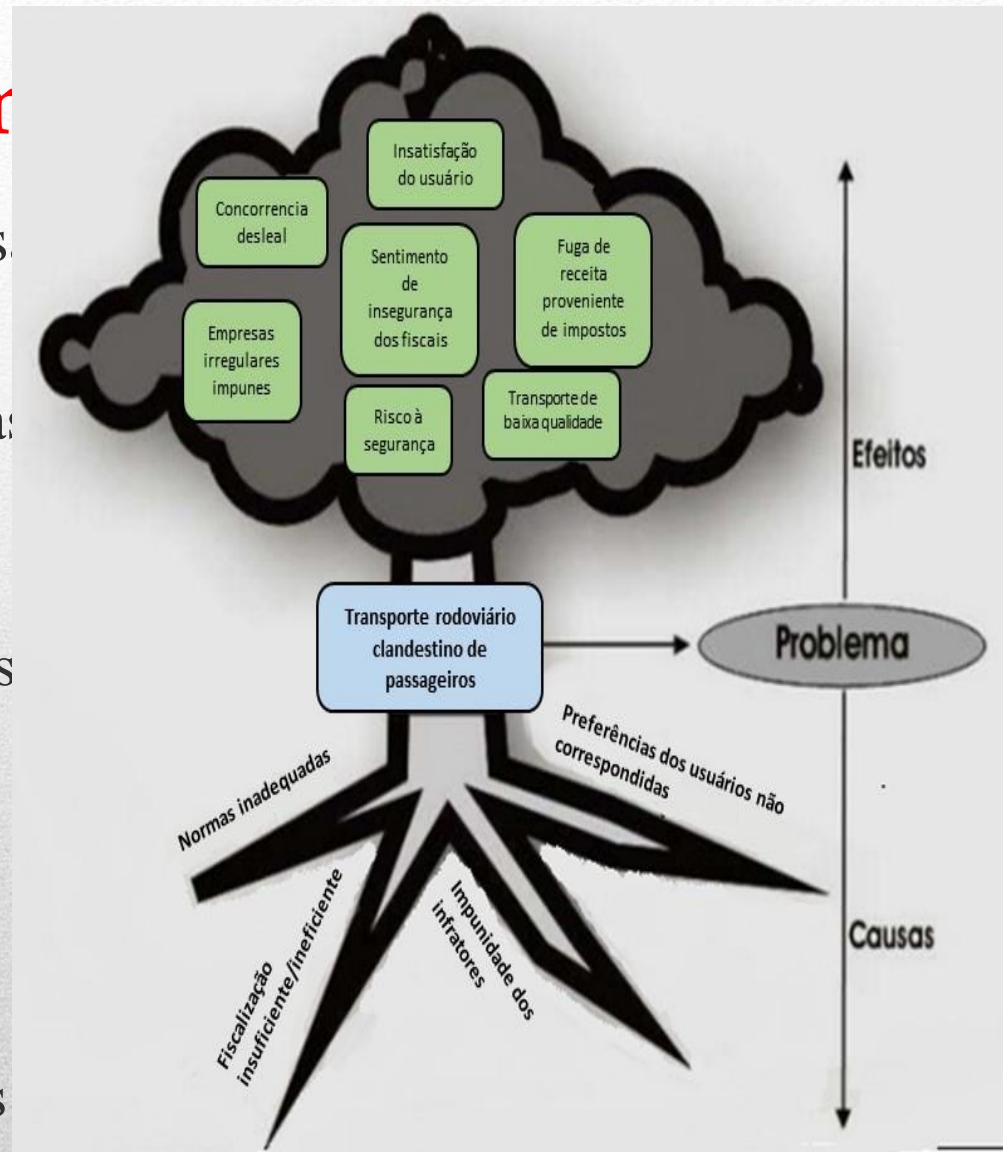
Insatisfação do usuário

Concorrencia desleal

Sentimento de insegurança dos fiscais

Fuga de receita proveniente de impostos

Empresas irregulares impunes

Risco à segurança

Transporte de baixa qualidade

Efeitos

Transporte rodoviário clandestino de passageiros

Problema

Normas inadequadas

Preferências dos usuários não correspondidas

Fiscalização insuficiente/ineficiente

Impunidade dos infratores

Causas